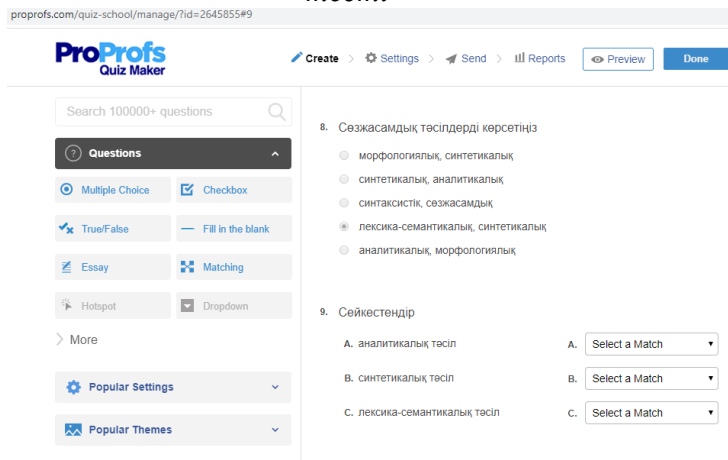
proprofs.com/quiz-school/manage/?id=2645855#9

ProProfs Quiz Maker

Create > Settings > Send > Reports Preview Done

Search 100000+ questions

Questions

Multiple Choice
Checkbox
True/False
Fill in the blank
Essay
Matching
Hotspot
Dropdown

More

Popular Settings

Popular Themes

8. Сөзжасамдық тәсілдерді көрсетіңіз

морфологиялық, синтетикалық
синтетикалық, аналитикалық
синтаксистік, сөзжасамдық
лексика-семантикалық, синтетикалық
аналитикалық, морфологиялық

9. Сейкестендір

A. аналитикалық тәсіл
A. Select a Match

B. синтетикалық тәсіл
B. Select a Match

C. лексика-семантикалық тәсіл
C. Select a Match